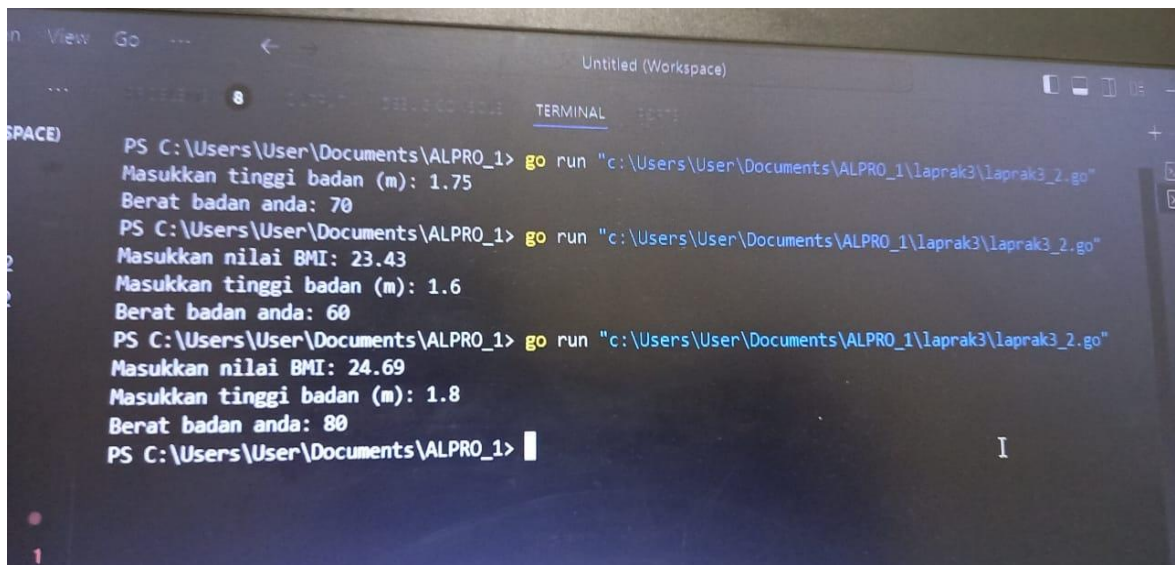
n View Go ...

Untitled (Workspace)

8 TERMINAL

SPACE)

PS C:\Users\User\Documents\ALPRO_1> go run "c:\Users\User\Documents\ALPRO_1\laprak3\laprak3_2.go"
Masukkan tinggi badan (m): 1.75
Berat badan anda: 70
PS C:\Users\User\Documents\ALPRO_1> go run "c:\Users\User\Documents\ALPRO_1\laprak3\laprak3_2.go"
Masukkan nilai BMI: 23.43
Masukkan tinggi badan (m): 1.6
Berat badan anda: 60
PS C:\Users\User\Documents\ALPRO_1> go run "c:\Users\User\Documents\ALPRO_1\laprak3\laprak3_2.go"
Masukkan nilai BMI: 24.69
Masukkan tinggi badan (m): 1.8
Berat badan anda: 80
PS C:\Users\User\Documents\ALPRO_1>

1